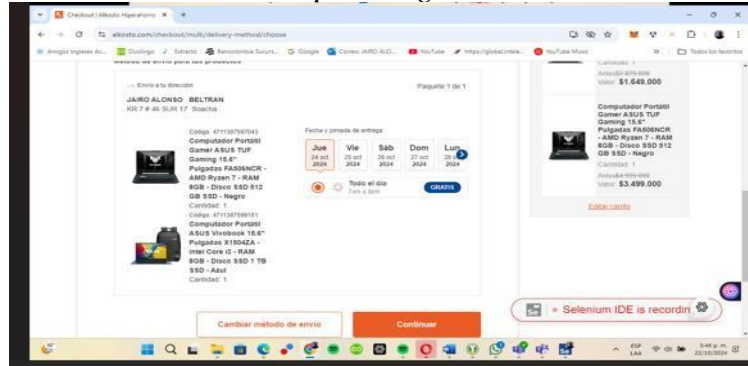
Checkout | Alkosto Hiperahorro ×

alkosto.com/checkout/multi/delivery-method/choose

Amigos Ingleses Ac... Duolingo Sitio Bancolombia Sucurs... Google Correo: JAIRO ALO... YouTube https://global.intele... YouTube Music Todos los favoritos

Método de envío para tus productos

Envío a tu dirección

Paquete 1 de 1

JAIRO ALONSO BELTRAN
KR 7 # 46 SUR 17 Soacha

Código: 4711387567043
Computador Portátil Gamer ASUS TUF Gaming 15.6" Pulgadas FA506NCR - AMD Ryzen 7 - RAM 8GB - Disco SSD 512 GB SSD - Negro
Cantidad: 1

Código: 4711387599181
Computador Portátil ASUS Vivobook 15.6" Pulgadas X1504ZA - Intel Core i3 - RAM 8GB - Disco SSD 1 TB SSD - Azul
Cantidad: 1

Fecha y jornada de entrega

| Jue | Vie | Sab | Dom | Lun |
|---|---|---|---|---|
| 24 oct 2024 | 25 oct 2024 | 26 oct 2024 | 27 oct 2024 | 28 oct 2024 |

Todo el día
7am a 9pm
GRATIS

Cantidad: 1
Antes $2.875.000
Valor: $1.649.000

Computador Portátil Gamer ASUS TUF Gaming 15.6" Pulgadas FA506NCR - AMD Ryzen 7 - RAM 8GB - Disco SSD 512 GB SSD - Negro
Cantidad: 1
Antes $4.599.000
Valor: $3.499.000

Editar carrito

Cambiar método de envío

Continuar

Selenium IDE is recordin

ESP LAA 5:46 p. m. 22/10/2024